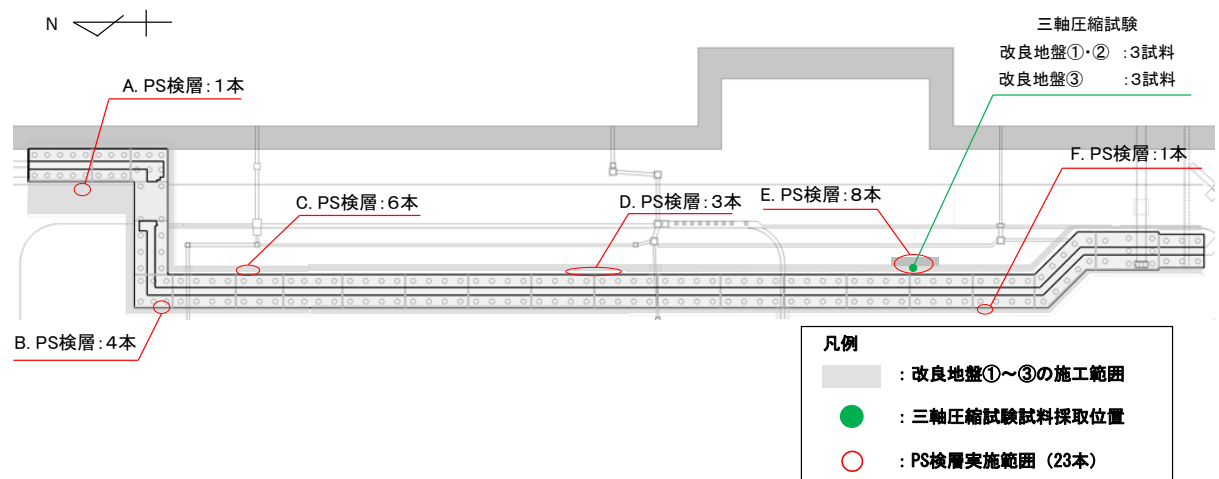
N

三軸圧縮試験
改良地盤①・②　:3試料
改良地盤③　:3試料

A. PS検層:1本

F. PS検層:1本

C. PS検層:6本

D. PS検層:3本

E. PS検層:8本

B. PS検層:4本

凡例
:改良地盤①～③の施工範囲
:三軸圧縮試験試料採取位置
:PS検層実施範囲（23本）